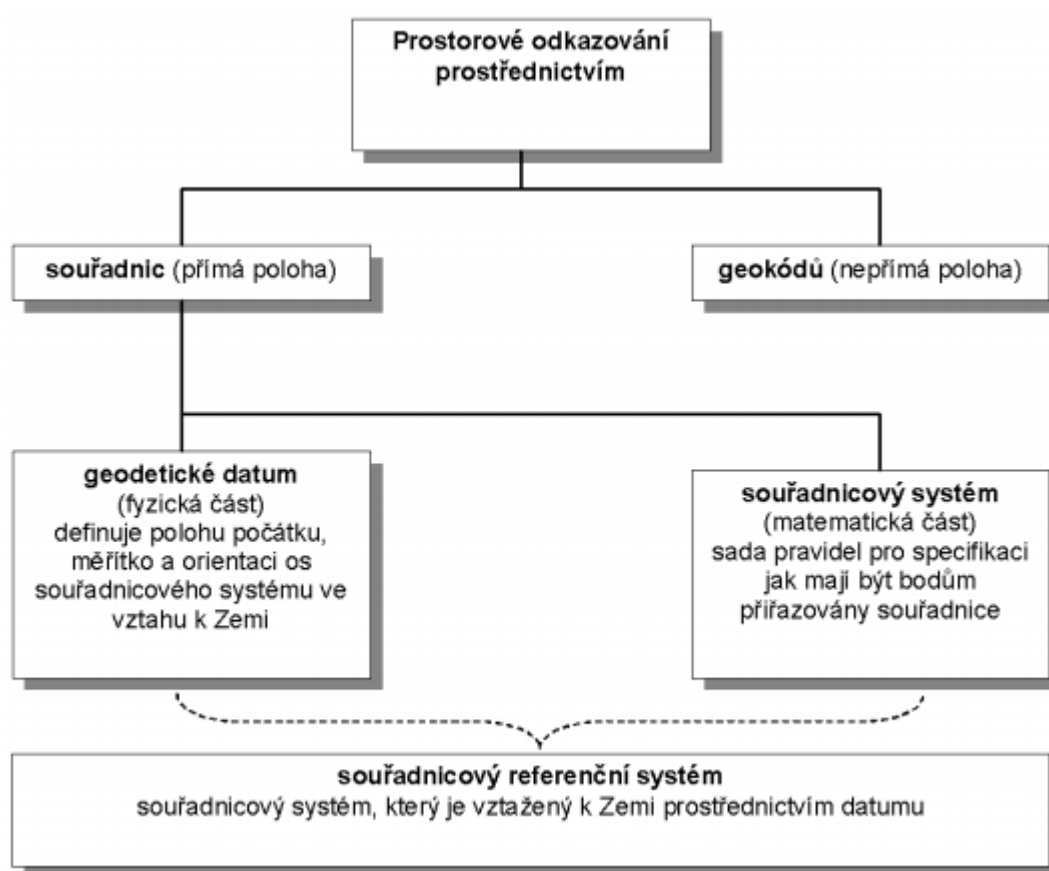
**Prostorové odkazování prostřednictvím**

**souřadnic** (přímá poloha)

**geokódů** (nepřímá poloha)

**geodetické datum**
(fyzická část)
definuje polohu počátku, měřítko a orientaci os souřadnicového systému ve vztahu k Zemi

**souřadnicový systém**
(matematická část)
sada pravidel pro specifikaci jak mají být bodům přiřazovány souřadnice

**souřadnicový referenční systém**
souřadnicový systém, který je vztažený k Zemi prostřednictvím datumu